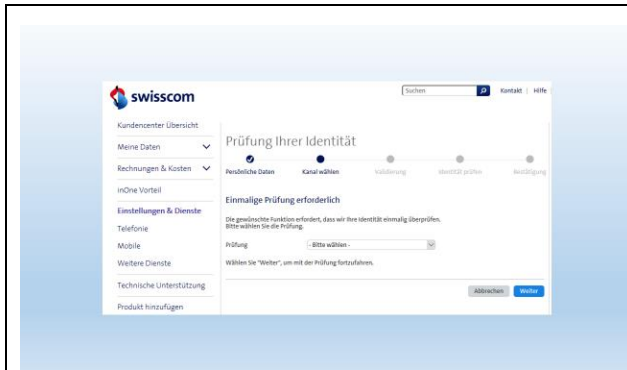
swisscom

Suchen

Kontakt | Hilfe

Kundencenter Übersicht

Meine Daten

Rechnungen & Kosten

inOne Vorteil

Einstellungen & Dienste

Telefonie

Mobile

Weitere Dienste

Technische Unterstützung

Produkt hinzufügen

Prüfung Ihrer Identität

Persönliche Daten

Kanal wählen

Validierung

Identität prüfen

Bestätigung

Einmalige Prüfung erforderlich

Die gewünschte Funktion erfordert, dass wir Ihre Identität einmalig überprüfen. Bitte wählen Sie die Prüfung.

Prüfung

- Bitte wählen -

Wählen Sie "Weiter", um mit der Prüfung fortzufahren.

Abbrechen

Weiter